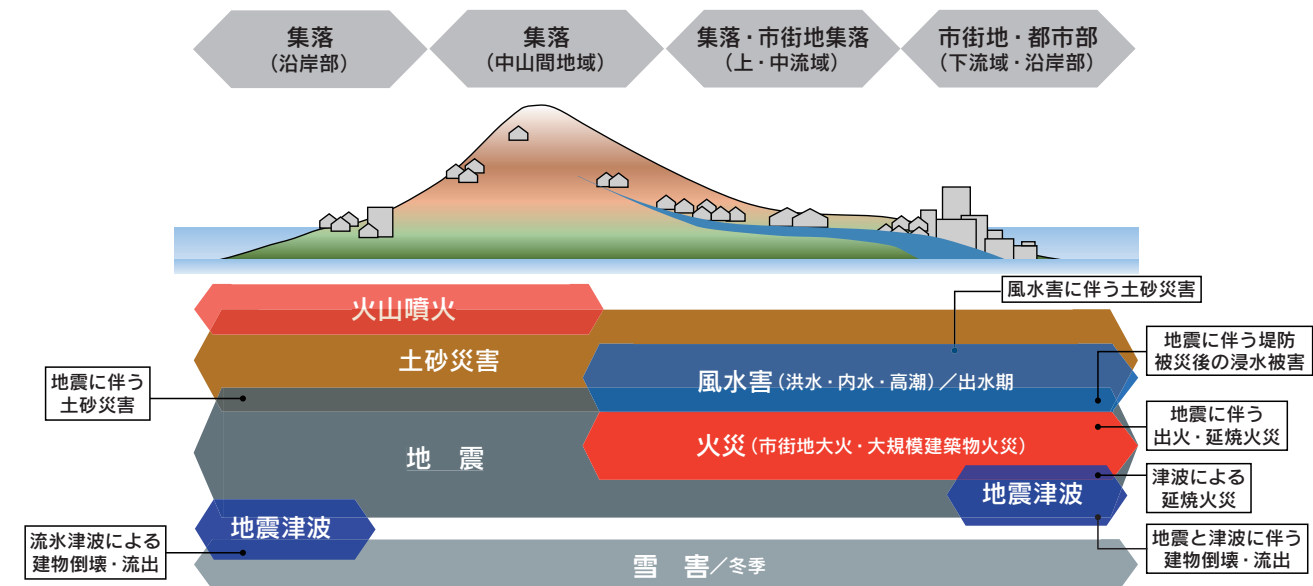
集落
（沿岸部）

集落
（中山間地域）

集落・市街地集落
（上・中流域）

市街地・都市部
（下流域・沿岸部）

風水害に伴う土砂災害

火山噴火

土砂災害

地震に伴う堤防被災後の浸水被害

地震に伴う土砂災害

風水害（洪水・内水・高潮）／出水期

地震に伴う出火・延焼火災

地　震

火災（市街地大火・大規模建築物火災）

津波による延焼火災

地震津波

地震津波

流氷津波による建物倒壊・流出

地震と津波に伴う建物倒壊・流出

雪　害／冬季